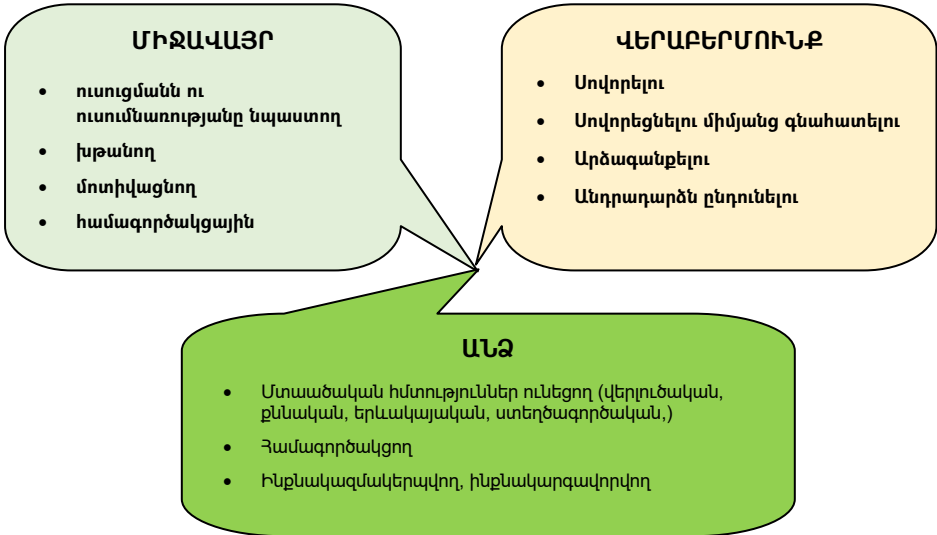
ՄԻՋԱՎԱՅՐ

- ուսուցմանն ու ուսումնառությանը նպաստող
- խթանող
- մոտիվացնող
- համագործակցային

ՎԵՐԱԲԵՐՄՈՒՆՔ

- Սովորելու
- Սովորեցնելու միմյանց գնահատելու
- Արժագանքելու
- Անդրադարձն ընդունելու

ԱՆՁ

- Մտածական հմտություններ ունեցող (վերլուծական, քննական, երևակայական, ստեղծագործական,)
- Համագործակցող
- Ինքնակազմակերպվող, ինքնակարգավորվող